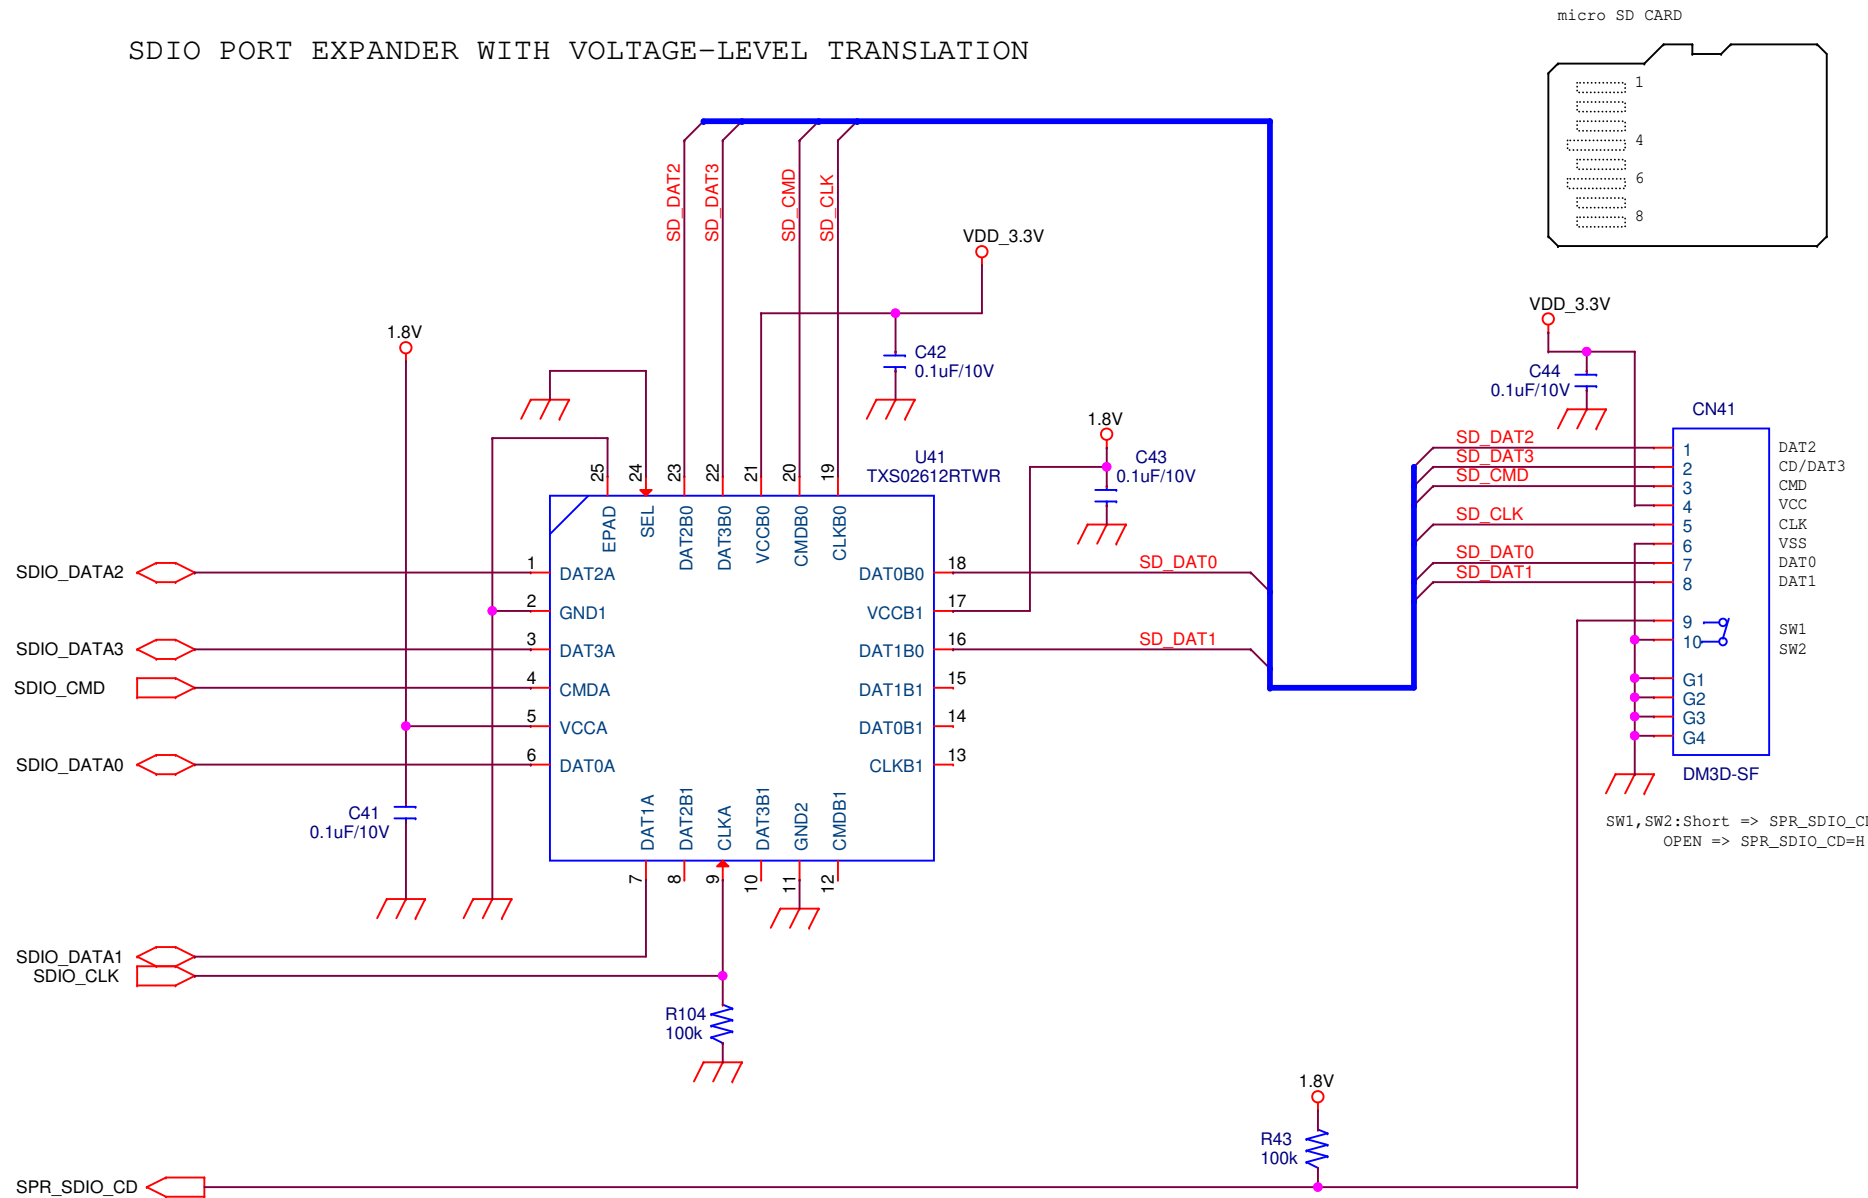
SDIO PORT EXPANDER WITH VOLTAGE-LEVEL TRANSLATION

micro SD CARD
1
4
6
8

SD_DAT2
SD_DAT3
SD_CMD
SD_CLK

VDD_3.3V
C42
0.1uF/10V

1.8V

U41
TXS02612RTWR

25 24 23 22 21 20 19
EPAD SEL DAT2B0 DAT3B0 VCCB0 CMDB0 CLKB0

1.8V
C43
0.1uF/10V

SDIO_DATA2 1 DAT2A
2 GND1
SDIO_DATA3 3 DAT3A
SDIO_CMD 4 CMDA
5 VCCA
SDIO_DATA0 6 DAT0A

DAT0B0 18 SD_DAT0
VCCB1 17
DAT1B0 16 SD_DAT1
DAT1B1 15
DAT0B1 14
CLKB1 13

DAT1A DAT2B1 CLKA DAT3B1 GND2 CMDB1
7 8 9 10 11 12

C41
0.1uF/10V

SDIO_DATA1
SDIO_CLK

R104
100k

VDD_3.3V
C44
0.1uF/10V

CN41
SD_DAT2 1 DAT2
SD_DAT3 2 CD/DAT3
SD_CMD 3 CMD
4 VCC
SD_CLK 5 CLK
6 VSS
SD_DAT0 7 DAT0
SD_DAT1 8 DAT1
9 SW1
10 SW2
G1
G2
G3
G4
DM3D-SF

SW1,SW2:Short => SPR_SDIO_C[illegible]
OPEN => SPR_SDIO_CD=H

1.8V
R43
100k

SPR_SDIO_CD